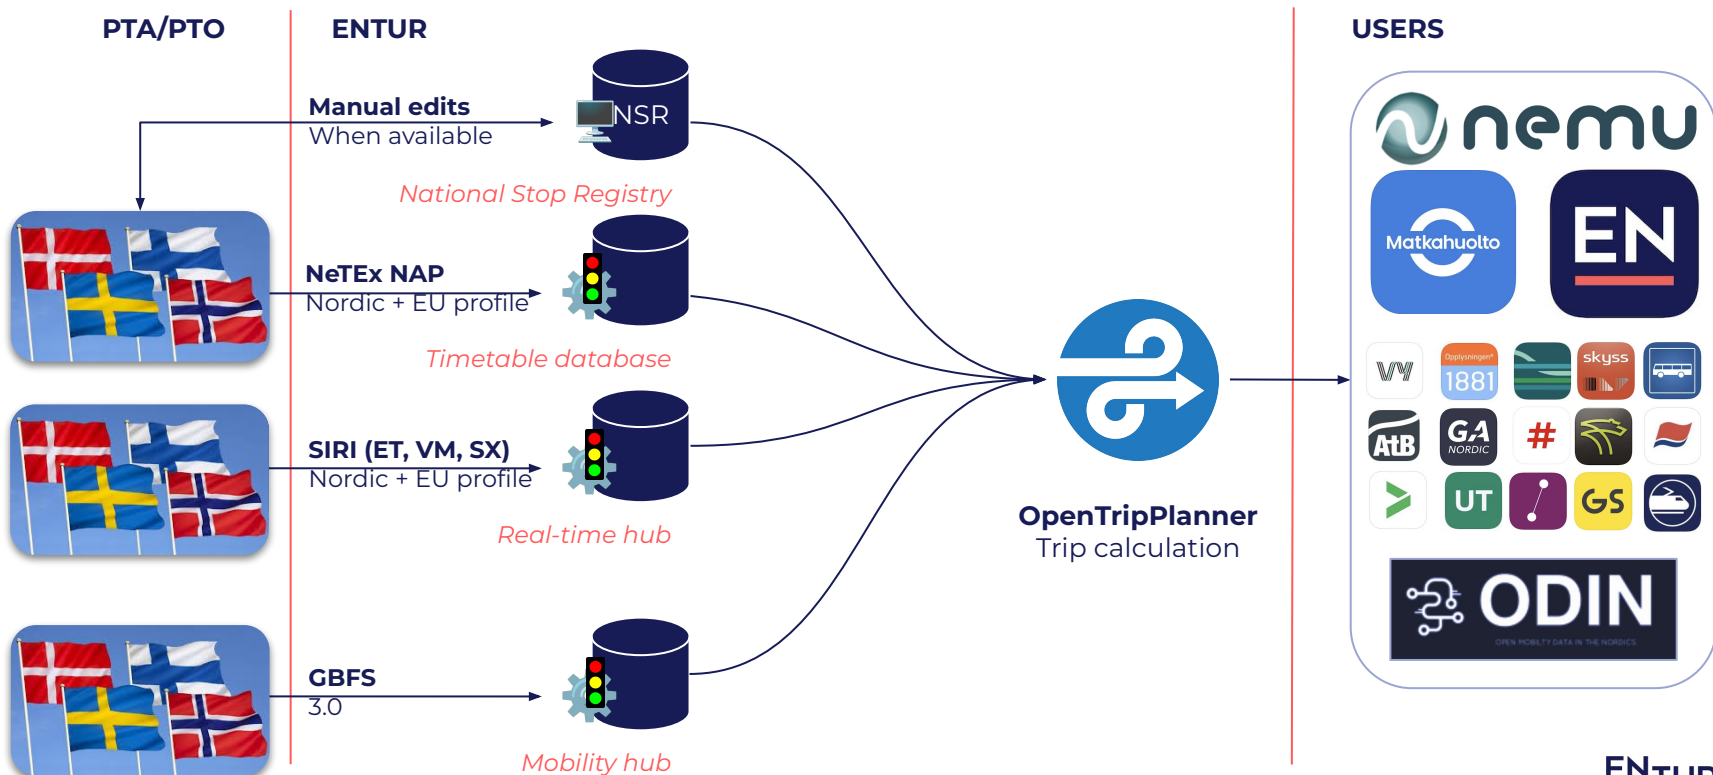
PTA/PTO

ENTUR

USERS

Manual edits
When available

NSR

National Stop Registry

NeTEx NAP
Nordic + EU profile

Timetable database

SIRI (ET, VM, SX)
Nordic + EU profile

Real-time hub

GBFS
3.0

Mobility hub

OpenTripPlanner
Trip calculation

nemu

Matkahuolto

EN

VY

Opplysningen 1881

skyss

AtB

GA NORDIC

#

UT

GS

ODIN
OPEN MOBILITY DATA IN THE NORDICS

EN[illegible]